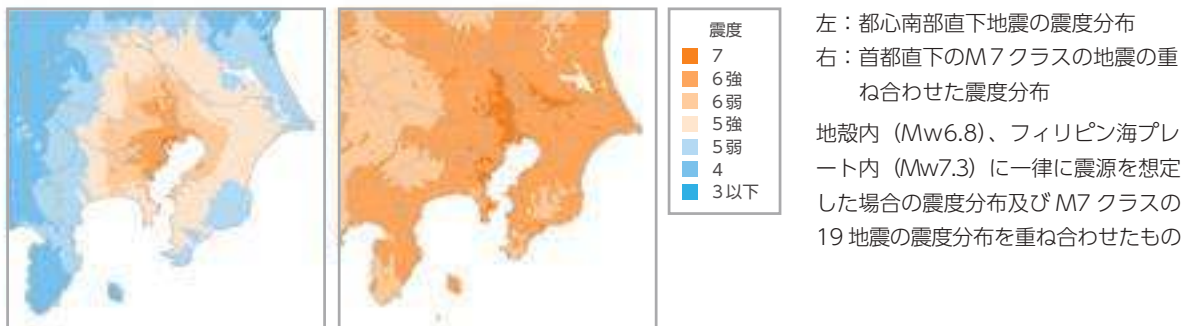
震度
7
6強
6弱
5強
5弱
4
3以下

左：都心南部直下地震の震度分布
右：首都直下のM7クラスの地震の重ね合わせた震度分布

地殻内（Mw6.8）、フィリピン海プレート内（Mw7.3）に一律に震源を想定した場合の震度分布及び M7 クラスの 19 地震の震度分布を重ね合わせたもの